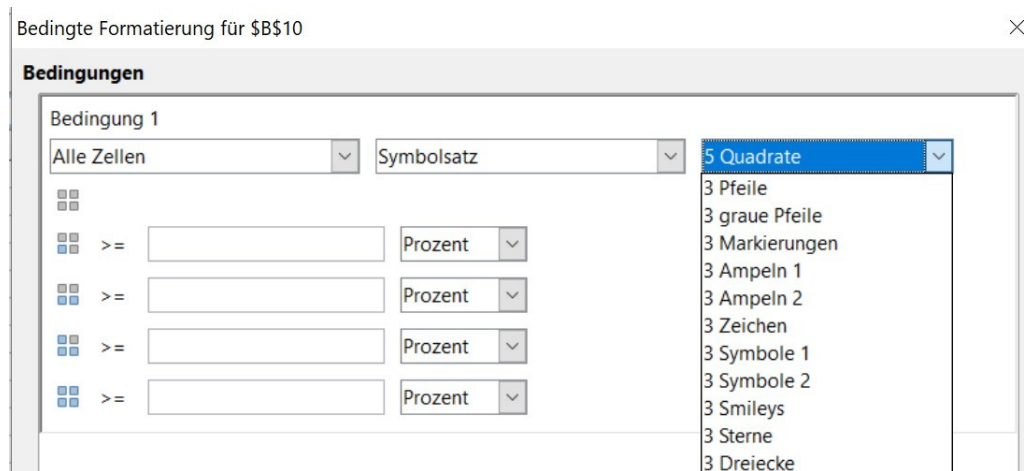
Bedingte Formatierung für \$B\$10

Bedingungen

Bedingung 1

Alle Zellen

Symbolsatz

5 Quadrate

3 Pfeile
3 graue Pfeile
3 Markierungen
3 Ampeln 1
3 Ampeln 2
3 Zeichen
3 Symbole 1
3 Symbole 2
3 Smileys
3 Sterne
3 Dreiecke

>= Prozent

>= Prozent

>= Prozent

>= Prozent